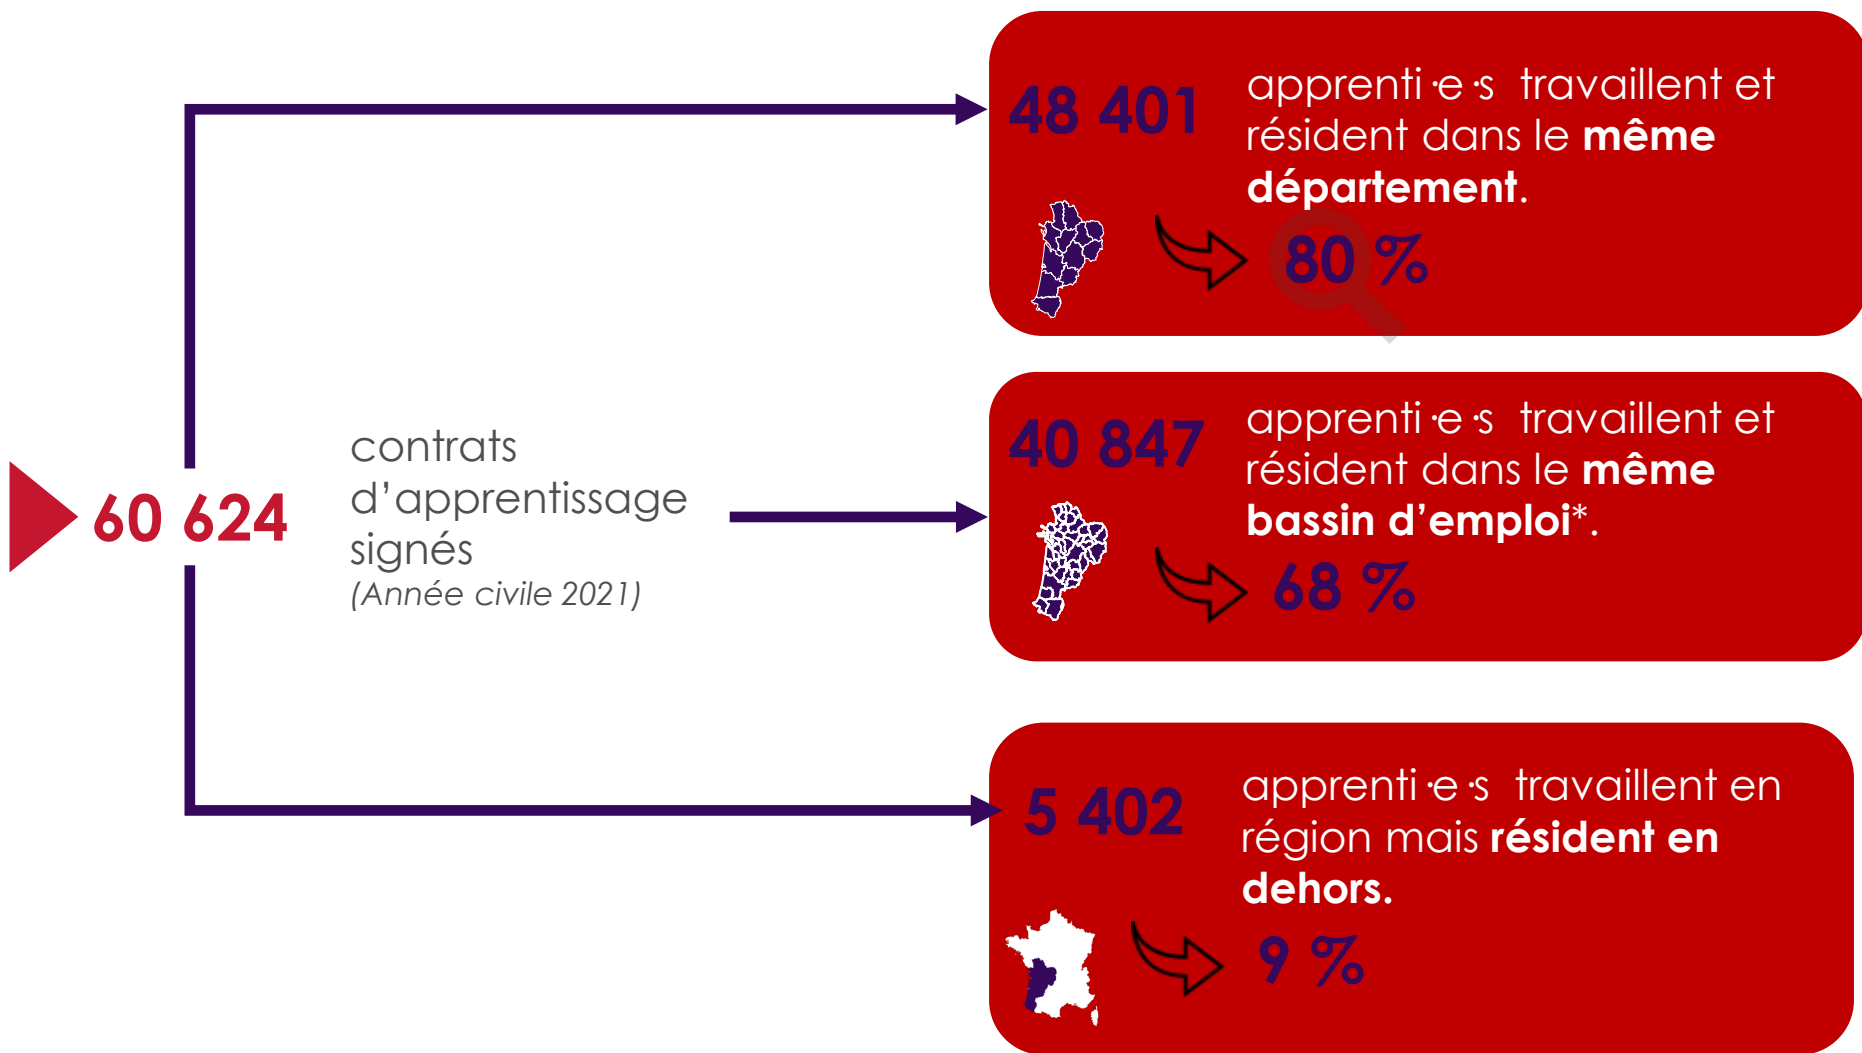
60 624 contrats d'apprentissage signés
(Année civile 2021)

48 401 apprenti·e·s travaillent et résident dans le **même département**.

80 %

40 847 apprenti·e·s travaillent et résident dans le **même bassin d'emploi***.

68 %

5 402 apprenti·e·s travaillent en région mais **résident en dehors.**

9 %